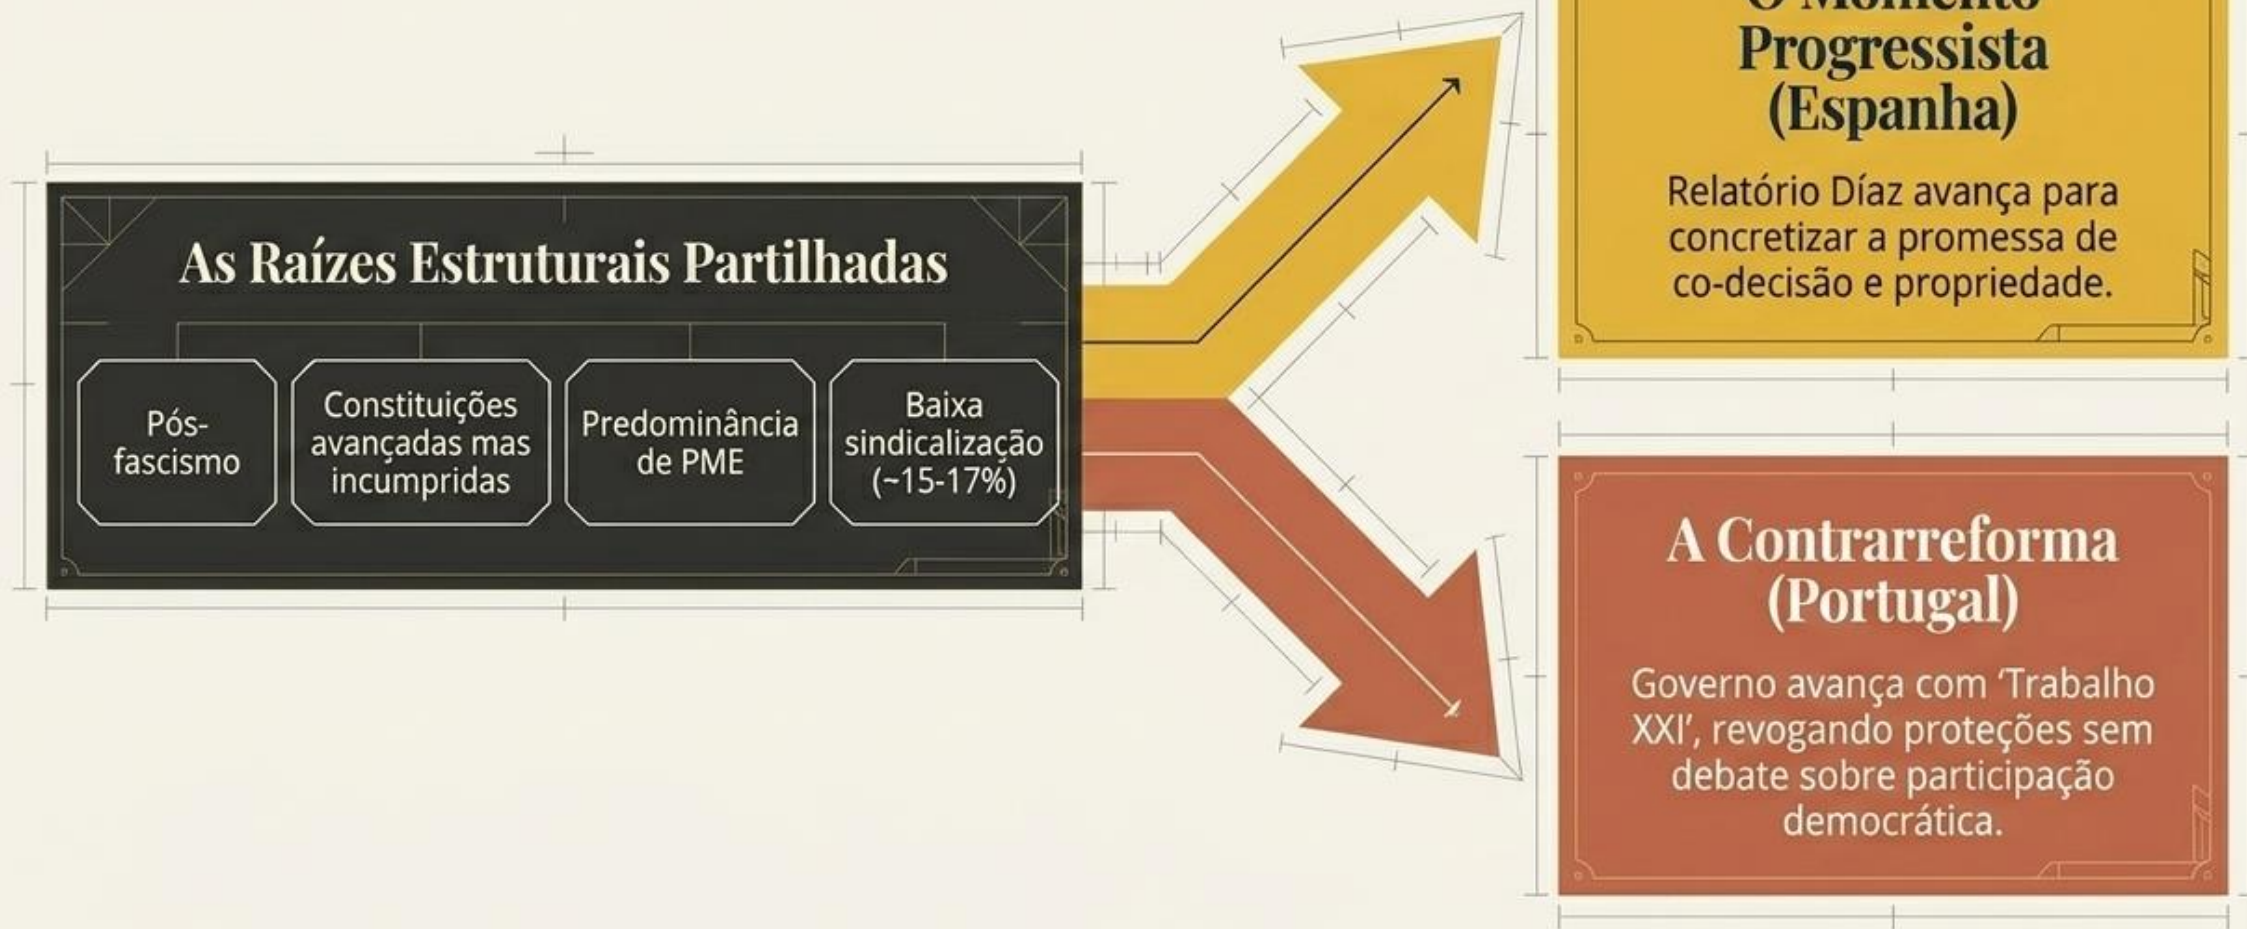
As Raízes Estruturais Partilhadas

Pós-fascismo

Constituições avançadas mas incumpridas

Predominância de PME

Baixa sindicalização (~15-17%)

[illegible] Progressista (Espanha)

Relatório Díaz avança para concretizar a promessa de co-decisão e propriedade.

A Contrarreforma (Portugal)

Governo avança com 'Trabalho XXI', revogando proteções sem debate sobre participação democrática.